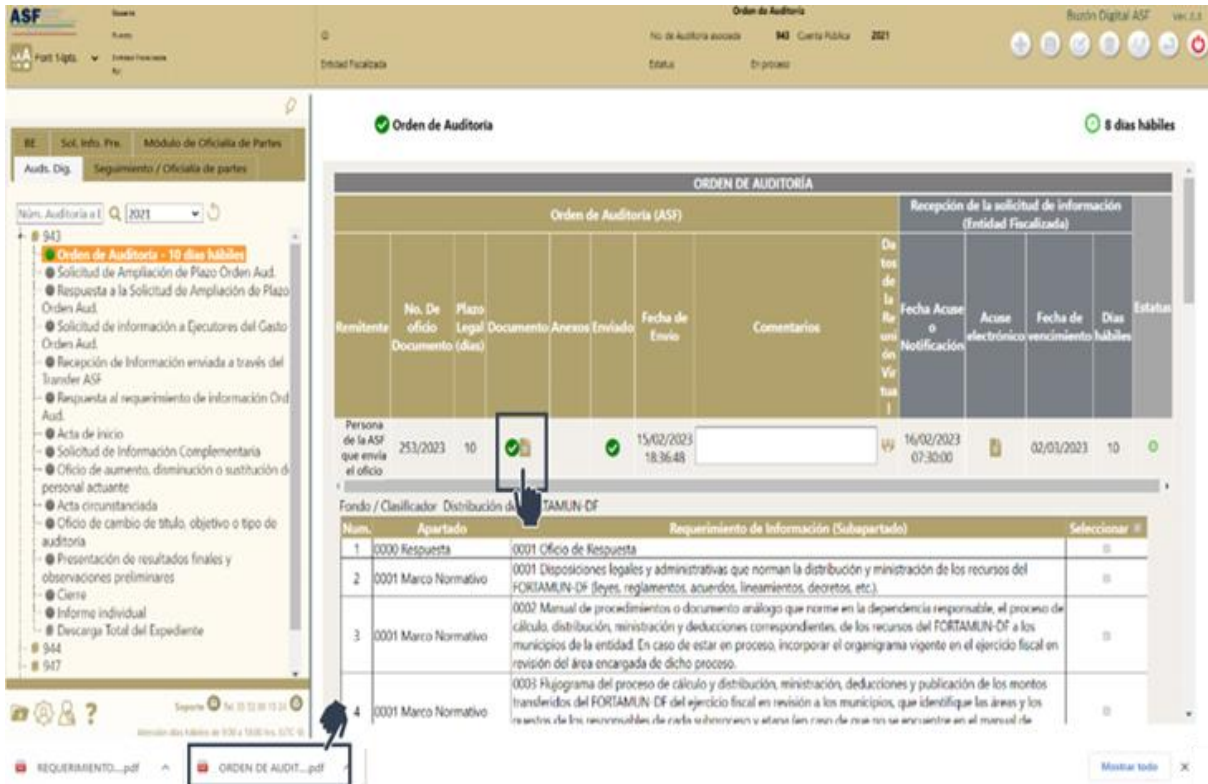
ASF

Font 14pts.

Orden de Auditoría

No. de Auditoría asociada 943 Cuenta Pública 2021

Entidad Fiscalizada

Estatus En proceso

Buzón Digital ASF Ver.2.3

BE Sol. Info. Pre. Módulo de Oficialía de Partes

Auds. Dig. Seguimiento / Oficialía de partes

Núm. Auditoría a E 2021

943
Orden de Auditoría - 10 días hábiles
Solicitud de Ampliación de Plazo Orden Aud.
Respuesta a la Solicitud de Ampliación de Plazo Orden Aud.
Solicitud de información a Ejecutores del Gasto Orden Aud.
Recepción de Información enviada a través del Transfer ASF
Respuesta al requerimiento de información Ord Aud.
Acta de inicio
Solicitud de Información Complementaria
Oficio de aumento, disminución o sustitución de personal actuante
Acta circunstanciada
Oficio de cambio de titulo, objetivo o tipo de auditoria
Presentación de resultados finales y observaciones preliminares
Cierre
Informe individual
Descarga Total del Expediente
944
947

Soporte

Orden de Auditoría

8 días hábiles

ORDEN DE AUDITORÍA

| Orden de Auditoría (ASF) | | | | | | | | | Recepción de la solicitud de información (Entidad Fiscalizada) | | | | |
|---|---|---|---|---|---|---|---|---|---|---|---|---|---|
| Remitente | No. De oficio Documento | Plazo Legal (días) | Documento | Anexos | Enviado | Fecha de Envío | Comentarios | Datos de la Reunión Virtual | Fecha Acuse o Notificación | Acuse electrónico | Fecha de vencimiento | Días hábiles | Estatus |
| Persona de la ASF que envía el oficio | 253/2023 | 10 | | | | 15/02/2023 18:36:48 | | | 16/02/2023 07:30:00 | | 02/03/2023 | 10 | |

Fondo / Clasificador Distribución de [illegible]TAMUN-DF

| Num. | Apartado | Requerimiento de Información (Subapartado) | Seleccionar |
|---|---|---|---|
| 1 | 0000 Respuesta | 0001 Oficio de Respuesta | |
| 2 | 0001 Marco Normativo | 0001 Disposiciones legales y administrativas que norman la distribución y ministración de los recursos del FORTAMUN-DF (leyes, reglamentos, acuerdos, lineamientos, decretos, etc.). | |
| 3 | 0001 Marco Normativo | 0002 Manual de procedimientos o documento análogo que norme en la dependencia responsable, el proceso de cálculo, distribución, ministración y deducciones correspondientes, de los recursos del FORTAMUN-DF a los municipios de la entidad. En caso de estar en proceso, incorporar el organigrama vigente en el ejercicio fiscal en revisión del área encargada de dicho proceso. | |
| 4 | 0001 Marco Normativo | 0003 Flujograma del proceso de cálculo y distribución, ministración, deducciones y publicación de los montos transferidos del FORTAMUN-DF del ejercicio fiscal en revisión a los municipios, que identifique las áreas y los puestos de los responsables de cada subproceso y etapa (en caso de que no se encuentre en el manual de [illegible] | |

REQUERIMIENTO....pdf

ORDEN DE AUDIT....pdf

Mostrar todo